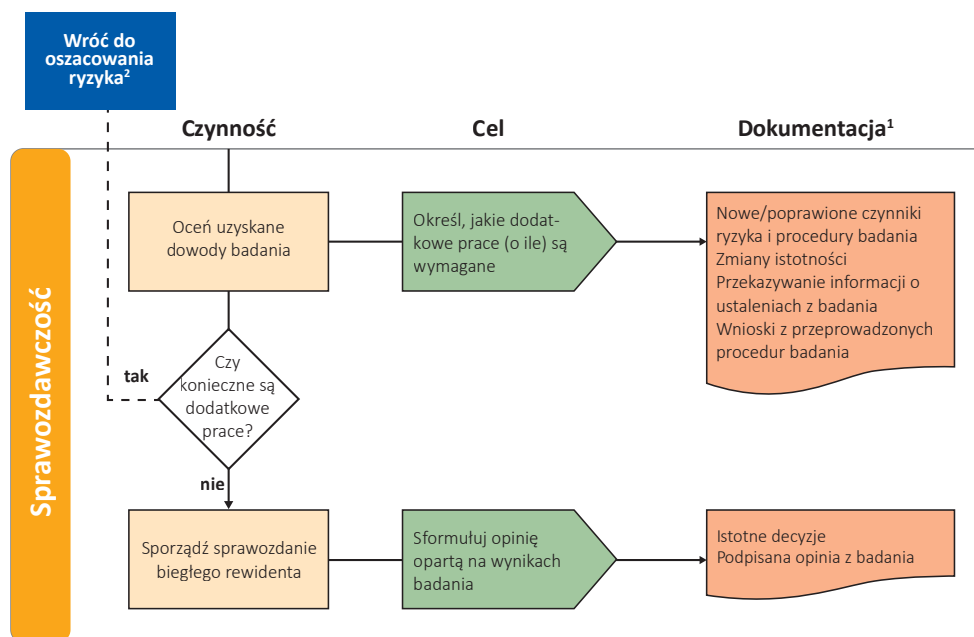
Wróć do oszacowania ryzyka$^2$

Czynność

Cel

Dokumentacja$^1$

Sprawozdawczość

Oceń uzyskane dowody badania

Określ, jakie dodatkowe prace (o ile) są wymagane

Nowe/poprawione czynniki ryzyka i procedury badania
Zmiany istotności
Przekazywanie informacji o ustaleniach z badania
Wnioski z przeprowadzonych procedur badania

tak

Czy konieczne są dodatkowe prace?

nie

Sporządź sprawozdanie biegłego rewidenta

Sformułuj opinię opartą na wynikach badania

Istotne decyzje
Podpisana opinia z badania